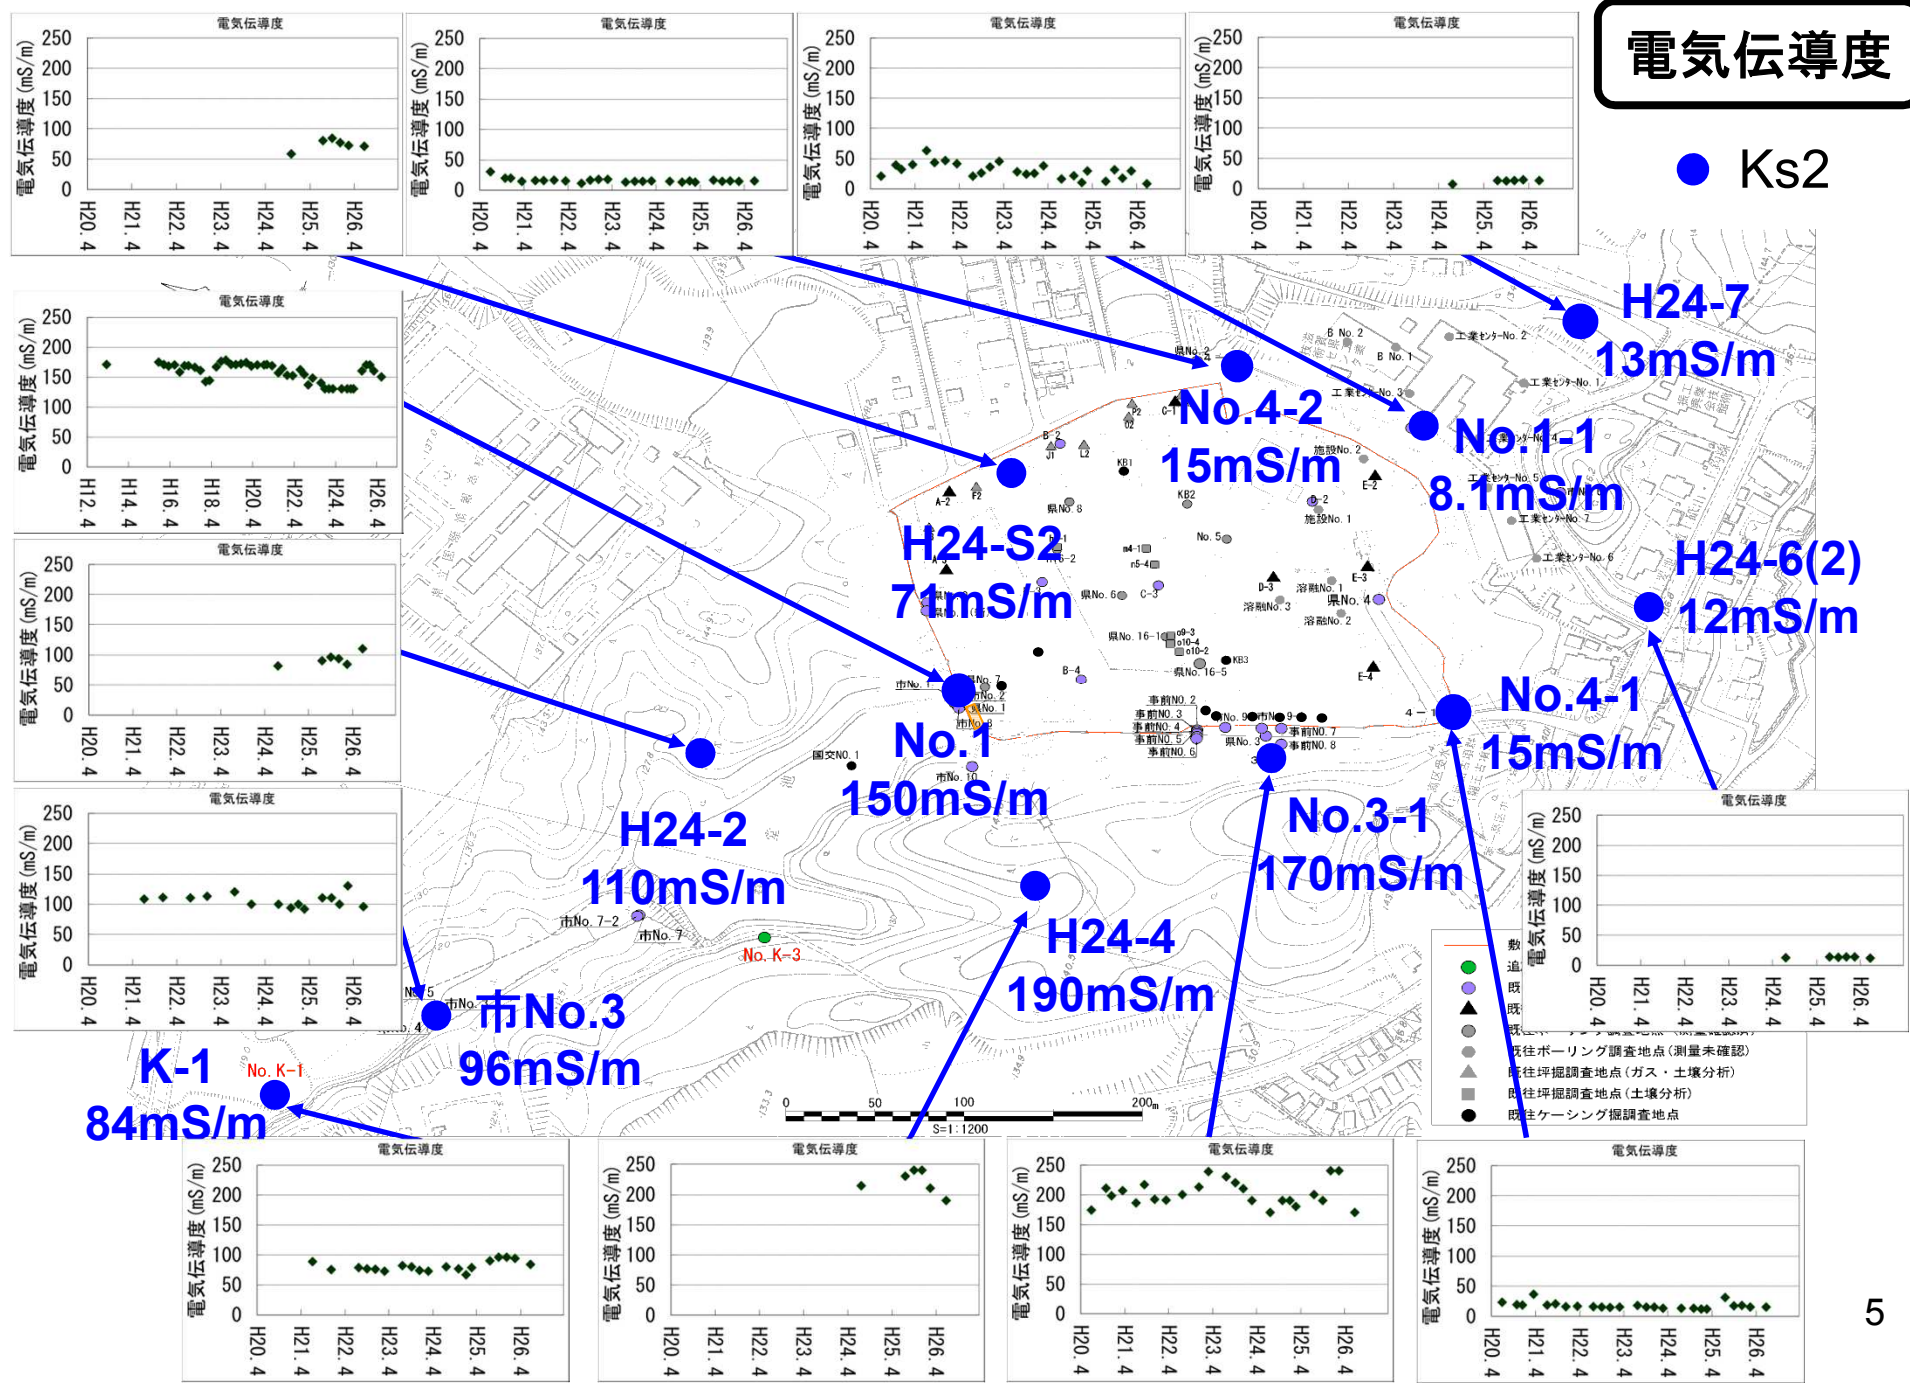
電気伝導度

Ks2

電気伝導度
電気伝導度 (mS/m)
250 200 150 100 50 0
H20.4 H21.4 H22.4 H23.4 H24.4 H25.4 H26.4

電気伝導度
電気伝導度 (mS/m)
250 200 150 100 50 0
H20.4 H21.4 H22.4 H23.4 H24.4 H25.4 H26.4

電気伝導度
電気伝導度 (mS/m)
250 200 150 100 50 0
H20.4 H21.4 H22.4 H23.4 H24.4 H25.4 H26.4

電気伝導度
電気伝導度 (mS/m)
250 200 150 100 50 0
H20.4 H21.4 H22.4 H23.4 H24.4 H25.4 H26.4

電気伝導度
電気伝導度 (mS/m)
250 200 150 100 50 0
H12.4 H14.4 H16.4 H18.4 H20.4 H22.4 H24.4 H26.4

電気伝導度
電気伝導度 (mS/m)
250 200 150 100 50 0
H20.4 H21.4 H22.4 H23.4 H24.4 H25.4 H26.4

電気伝導度
電気伝導度 (mS/m)
250 200 150 100 50 0
H20.4 H21.4 H22.4 H23.4 H24.4 H25.4 H26.4

H24-7
13mS/m

No.4-2
15mS/m

No.1-1
8.1mS/m

H24-S2
71mS/m

H24-6(2)
12mS/m

No.1
150mS/m

No.4-1
15mS/m

H24-2
110mS/m

No.3-1
170mS/m

H24-4
190mS/m

市No.3
96mS/m

K-1
84mS/m

No. K-1
No. K-3
市No. 7-2
市No. 7
国交NO. 1
県No. 2
B No. 2
B No. 1
工業セ ンタ-No. 2
工業セ ンタ-No. 1
工業セ ンタ-No. 3
施設No. 2
施設No. 1
KB1
KB2
KB3
県No. 8
県No. 6
県No. 4
県No. 16-1
県No. 16-5
No. 5
溶融No. 1
溶融No. 2
溶融No. 3
事前NO. 2
事前NO. 3
事前NO. 4
事前NO. 5
事前NO. 6
事前NO. 7
事前NO. 8
県No. 3
市No. 1

0 50 100 200m
S=1:1200

既往ボーリング調査地点（測量未確認）
既往坪掘調査地点（ガス・土壌分析）
既往坪掘調査地点（土壌分析）
既往ケーシング掘調査地点

電気伝導度
電気伝導度 (mS/m)
250 200 150 100 50 0
H20.4 H21.4 H22.4 H23.4 H24.4 H25.4 H26.4

電気伝導度
電気伝導度 (mS/m)
250 200 150 100 50 0
H20.4 H21.4 H22.4 H23.4 H24.4 H25.4 H26.4

電気伝導度
電気伝導度 (mS/m)
250 200 150 100 50 0
H20.4 H21.4 H22.4 H23.4 H24.4 H25.4 H26.4

電気伝導度
電気伝導度 (mS/m)
250 200 150 100 50 0
H20.4 H21.4 H22.4 H23.4 H24.4 H25.4 H26.4

電気伝導度
電気伝導度 (mS/m)
250 200 150 100 50 0
H20.4 H21.4 H22.4 H23.4 H24.4 H25.4 H26.4

5